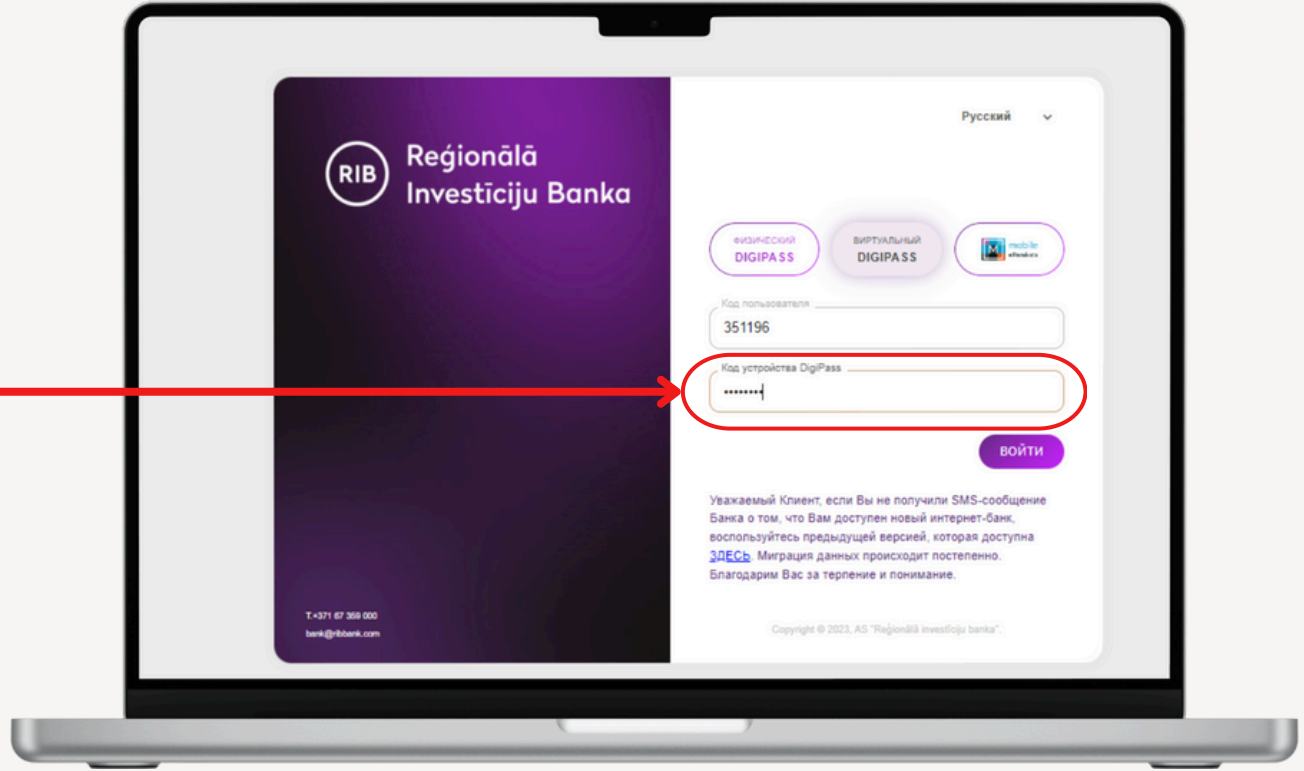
RIB Reģionālā Investīciju Banka

T.+371 67 369 000
bank@ribbank.com

Русский

ФИЗИЧЕСКИЙ DIGIPASS

ВИРТУАЛЬНЫЙ DIGIPASS

mobile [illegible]

Код пользователя
351196

Код устройства DigiPass
••••••••

ВОЙТИ

Уважаемый Клиент, если Вы не получили SMS-сообщение Банка о том, что Вам доступен новый интернет-банк, воспользуйтесь предыдущей версией, которая доступна ЗДЕСЬ. Миграция данных происходит постепенно. Благодарим Вас за терпение и понимание.

Copyright © 2023, AS "Reģionālā investīciju banka".